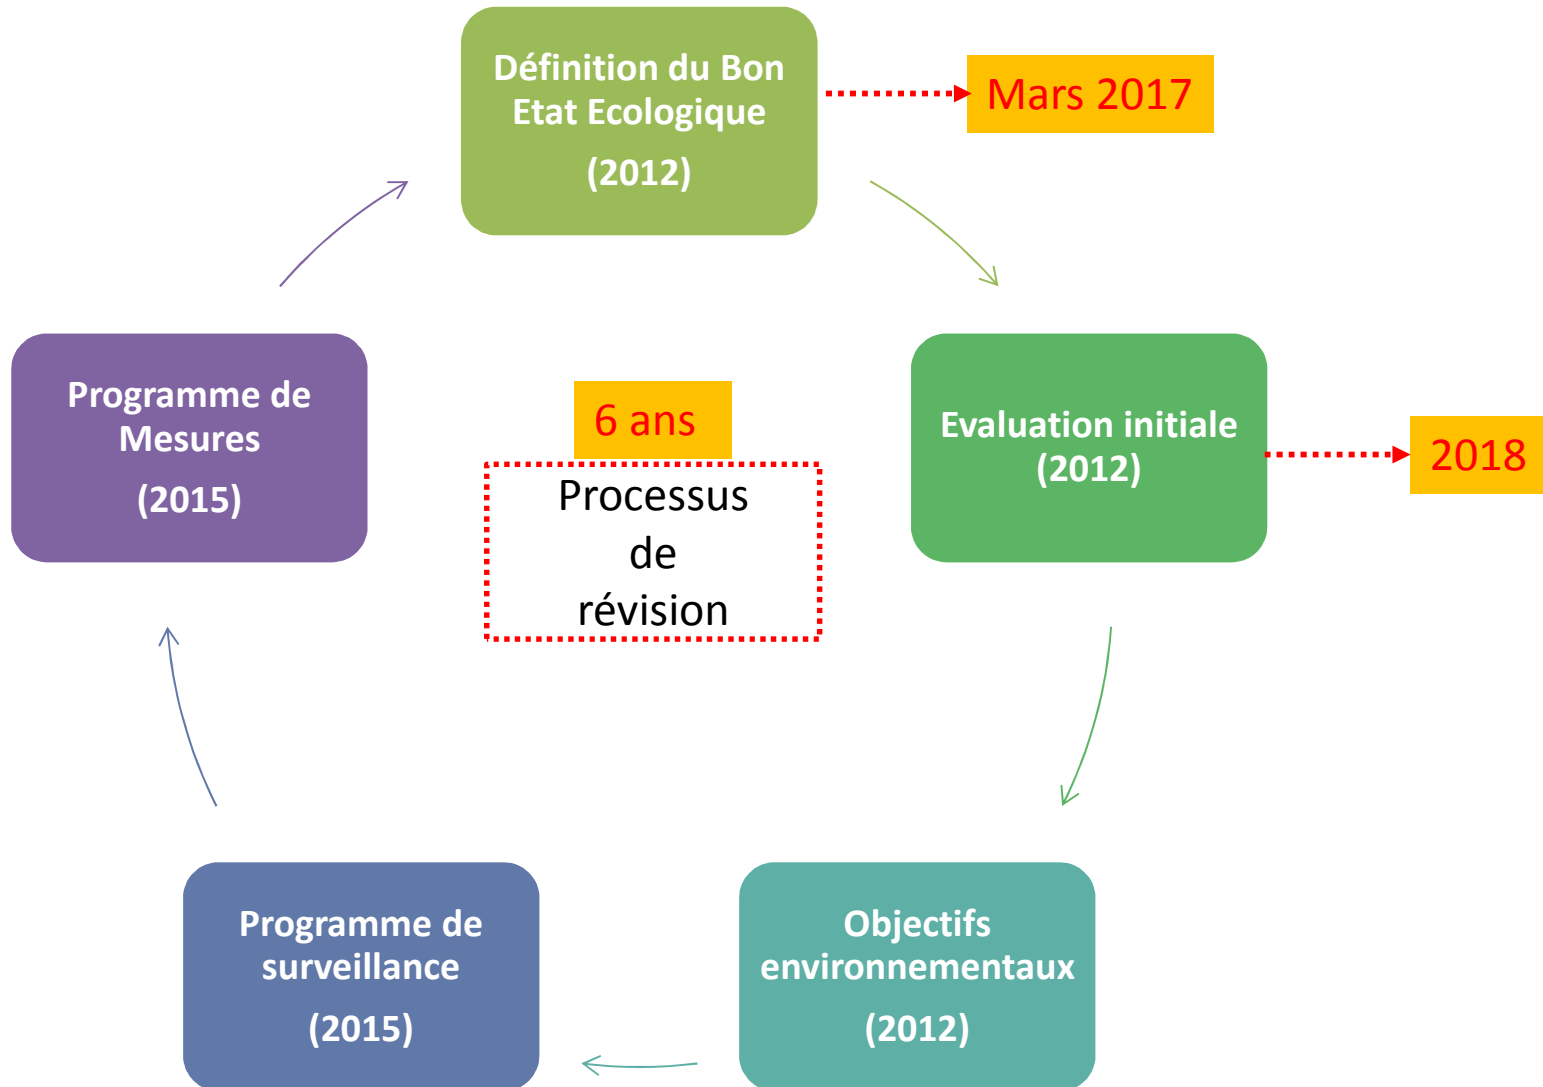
Définition du Bon Etat Ecologique
(2012)

Mars 2017

Evaluation initiale
(2012)

2018

Objectifs environnementaux
(2012)

Programme de surveillance
(2015)

Programme de Mesures
(2015)

6 ans

Processus de révision